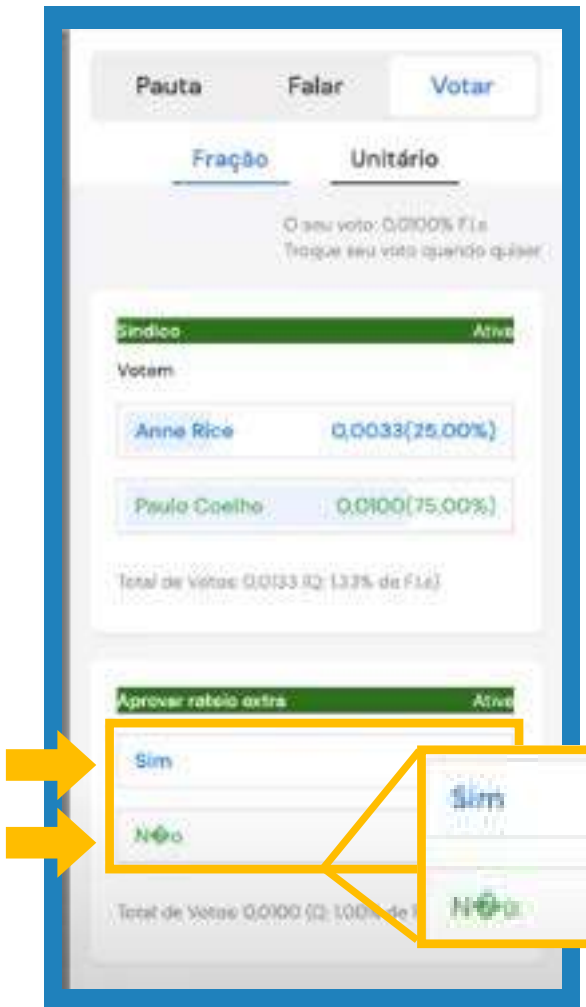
Pauta Falar Votar

Fração Unitário

O seu voto: 0,0100% F.I.e
Troque seu voto quando quiser

Síndico Ativo

Votam

Anne Rice 0,0033(25,00%)

Paulo Coelho 0,0100(75,00%)

Total de Votos: 0,0133 (Q: 1,33% de F.I.e)

Aprovar rateio extra Ativo

Sim

N�o

Total de Votos: 0,0100 (Q: 1,00% de F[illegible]

Sim

N�o